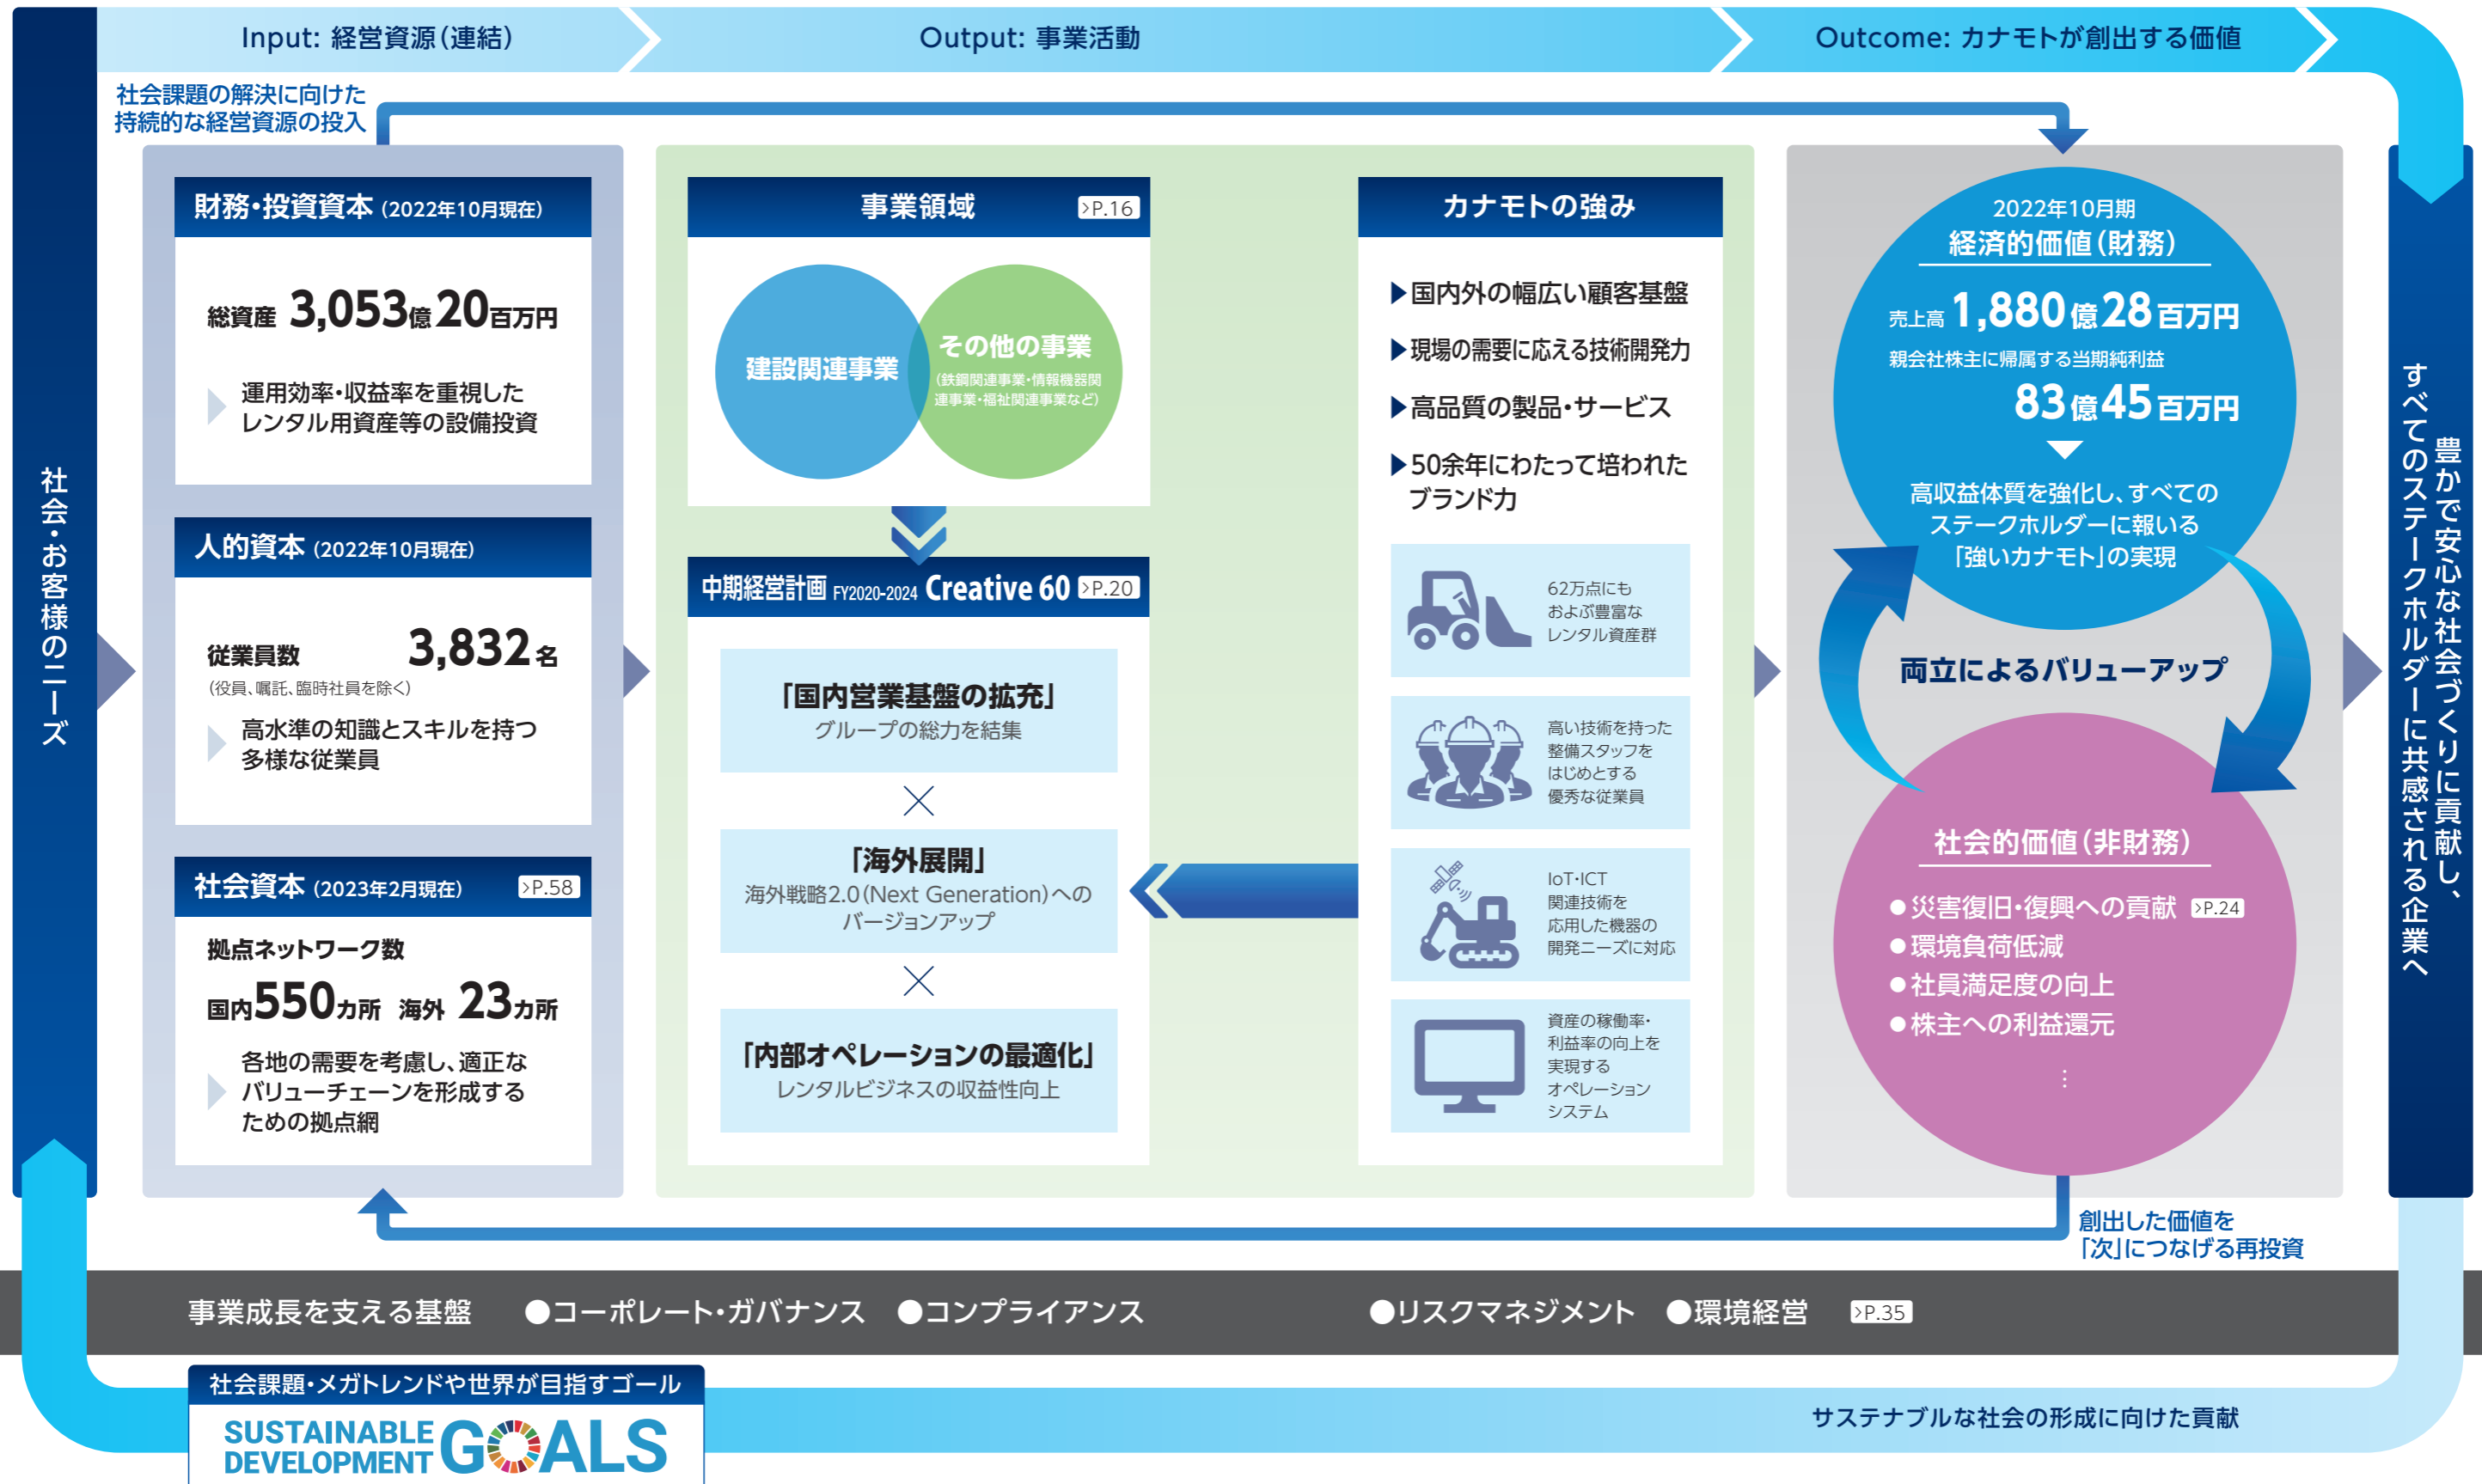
Input: 経営資源(連結)

Output: 事業活動

Outcome: カナモトが創出する価値

社会課題の解決に向けた持続的な経営資源の投入

社会・お客様のニーズ

財務・投資資本 (2022年10月現在)

総資産 3,053億20百万円

運用効率・収益率を重視したレンタル用資産等の設備投資

人的資本 (2022年10月現在)

従業員数 3,832名

(役員、嘱託、臨時社員を除く)

高水準の知識とスキルを持つ多様な従業員

社会資本 (2023年2月現在) P.58

拠点ネットワーク数

国内550カ所 海外 23カ所

各地の需要を考慮し、適正なバリューチェーンを形成するための拠点網

事業領域 P.16

建設関連事業

その他の事業

(鉄鋼関連事業・情報機器関連事業・福祉関連事業など)

中期経営計画 FY2020-2024 Creative 60 P.20

「国内営業基盤の拡充」
グループの総力を結集

「海外展開」
海外戦略2.0(Next Generation)へのバージョンアップ

「内部オペレーションの最適化」
レンタルビジネスの収益性向上

カナモトの強み

▶国内外の幅広い顧客基盤

▶現場の需要に応える技術開発力

▶高品質の製品・サービス

▶50余年にわたって培われたブランド力

62万点にもおよぶ豊富なレンタル資産群

高い技術を持った整備スタッフをはじめとする優秀な従業員

IoT・ICT関連技術を応用した機器の開発ニーズに対応

資産の稼働率・利益率の向上を実現するオペレーションシステム

2022年10月期
経済的価値(財務)

売上高 1,880億28百万円

親会社株主に帰属する当期純利益

83億45百万円

高収益体質を強化し、すべてのステークホルダーに報いる「強いカナモト」の実現

両立によるバリューアップ

社会的価値(非財務)

●災害復旧・復興への貢献 P.24
●環境負荷低減
●社員満足度の向上
●株主への利益還元

豊かで安心な社会づくりに貢献し、すべてのステークホルダーに共感される企業へ

創出した価値を「次」につなげる再投資

事業成長を支える基盤 ●コーポレート・ガバナンス ●コンプライアンス ●リスクマネジメント ●環境経営 P.35

社会課題・メガトレンドや世界が目指すゴール

SUSTAINABLE DEVELOPMENT GOALS

サステナブルな社会の形成に向けた貢献